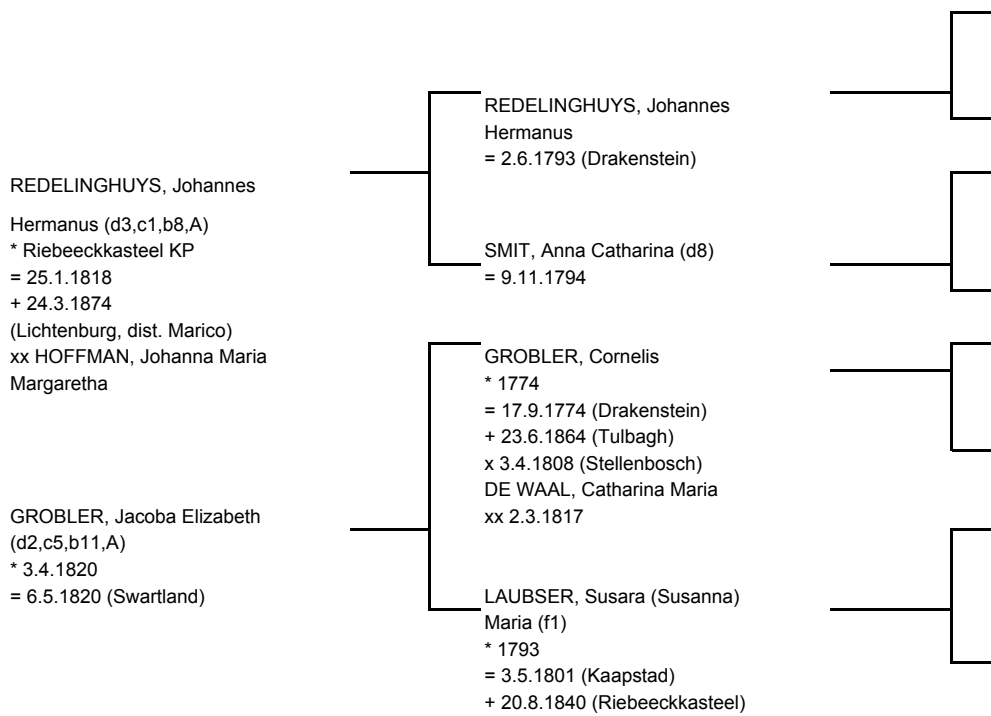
REDELINGHUYS, Johannes

Hermanus (d3,c1,b8,A)
* Riebeeckkasteel KP
= 25.1.1818
+ 24.3.1874
(Lichtenburg, dist. Marico)
xx HOFFMAN, Johanna Maria Margaretha

GROBLER, Jacoba Elizabeth (d2,c5,b11,A)
* 3.4.1820
= 6.5.1820 (Swartland)

REDELINGHUYS, Johannes Hermanus
= 2.6.1793 (Drakenstein)

SMIT, Anna Catharina (d8)
= 9.11.1794

GROBLER, Cornelis
* 1774
= 17.9.1774 (Drakenstein)
+ 23.6.1864 (Tulbagh)
x 3.4.1808 (Stellenbosch)
DE WAAL, Catharina Maria
xx 2.3.1817

LAUBSER, Susara (Susanna) Maria (f1)
* 1793
= 3.5.1801 (Kaapstad)
+ 20.8.1840 (Riebeeckkasteel)